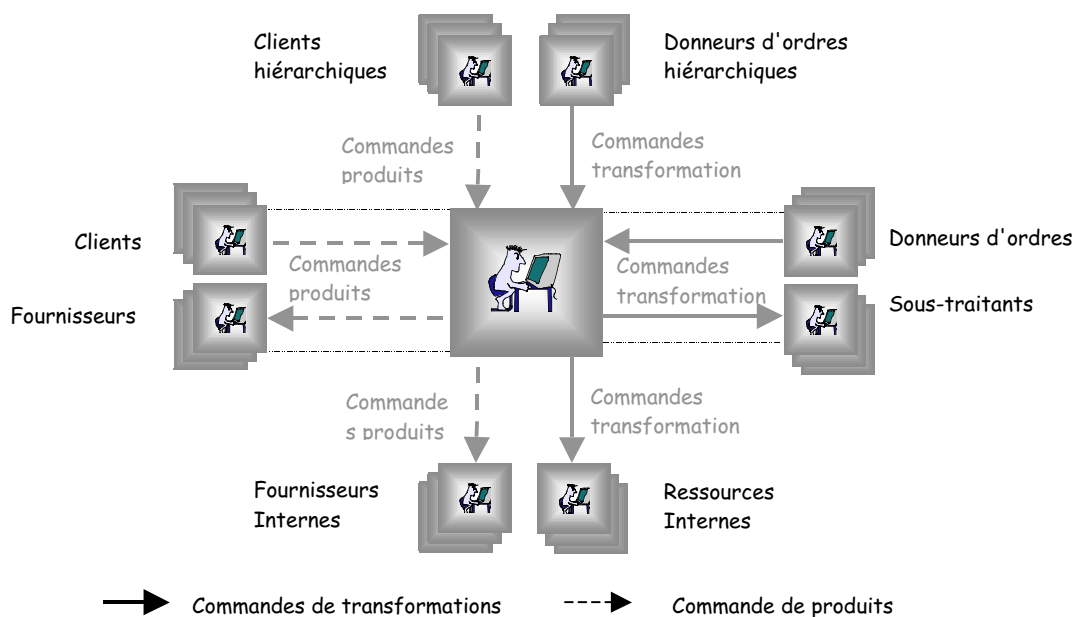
Clients hiérarchiques

Donneurs d'ordres hiérarchiques

Commandes produits

Commandes transformation

Clients

Commandes produits

Fournisseurs

Commandes transformation

Donneurs d'ordres

Sous-traitants

Commande s produits

Commandes transformation

Fournisseurs Internes

Ressources Internes

Commandes de transformations

Commande de produits